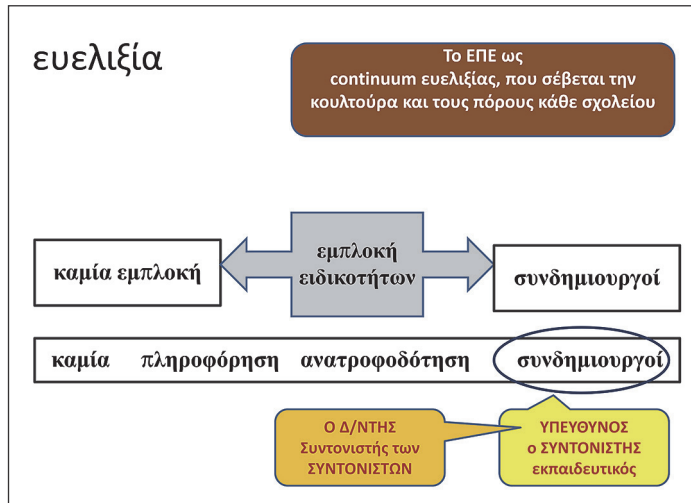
ευελιξία

Το ΕΠΕ ως continuum ευελιξίας, που σέβεται την κουλτούρα και τους πόρους κάθε σχολείου

καμία εμπλοκή

εμπλοκή ειδικοτήτων

συνδημιουργοί

καμία πληροφόρηση ανατροφοδότηση συνδημιουργοί

Ο Δ/ΝΤΗΣ Συντονιστής των ΣΥΝΤΟΝΙΣΤΩΝ

ΥΠΕΥΘΥΝΟΣ ο ΣΥΝΤΟΝΙΣΤΗΣ εκπαιδευτικός